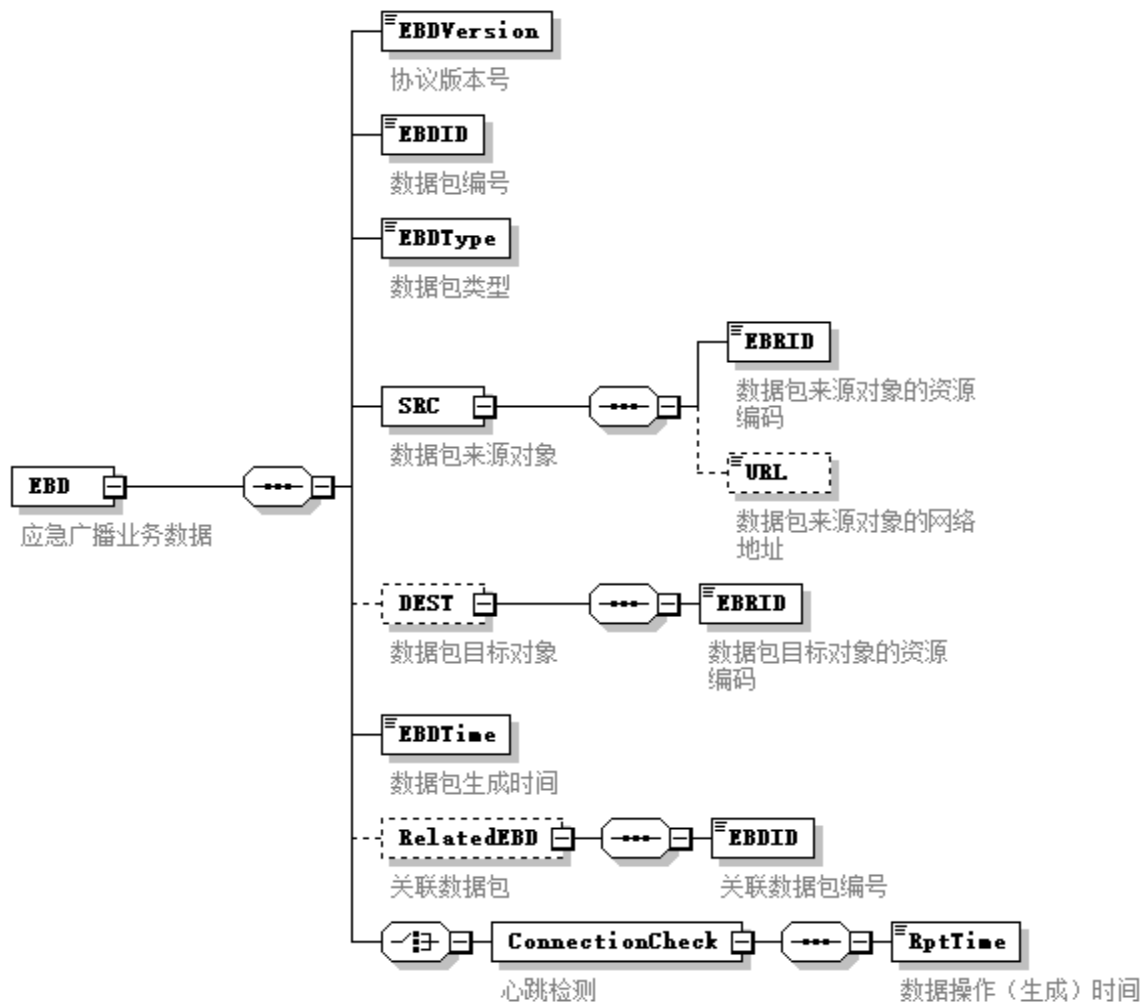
EBD
应急广播业务数据

EBDVersion
协议版本号

EBDID
数据包编号

EBDType
数据包类型

SRC
数据包来源对象

EBRID
数据包来源对象的资源编码

URL
数据包来源对象的网络地址

DEST
数据包目标对象

EBRID
数据包目标对象的资源编码

EBDTime
数据包生成时间

RelatedEBD
关联数据包

EBDID
关联数据包编号

ConnectionCheck
心跳检测

RptTime
数据操作（生成）时间